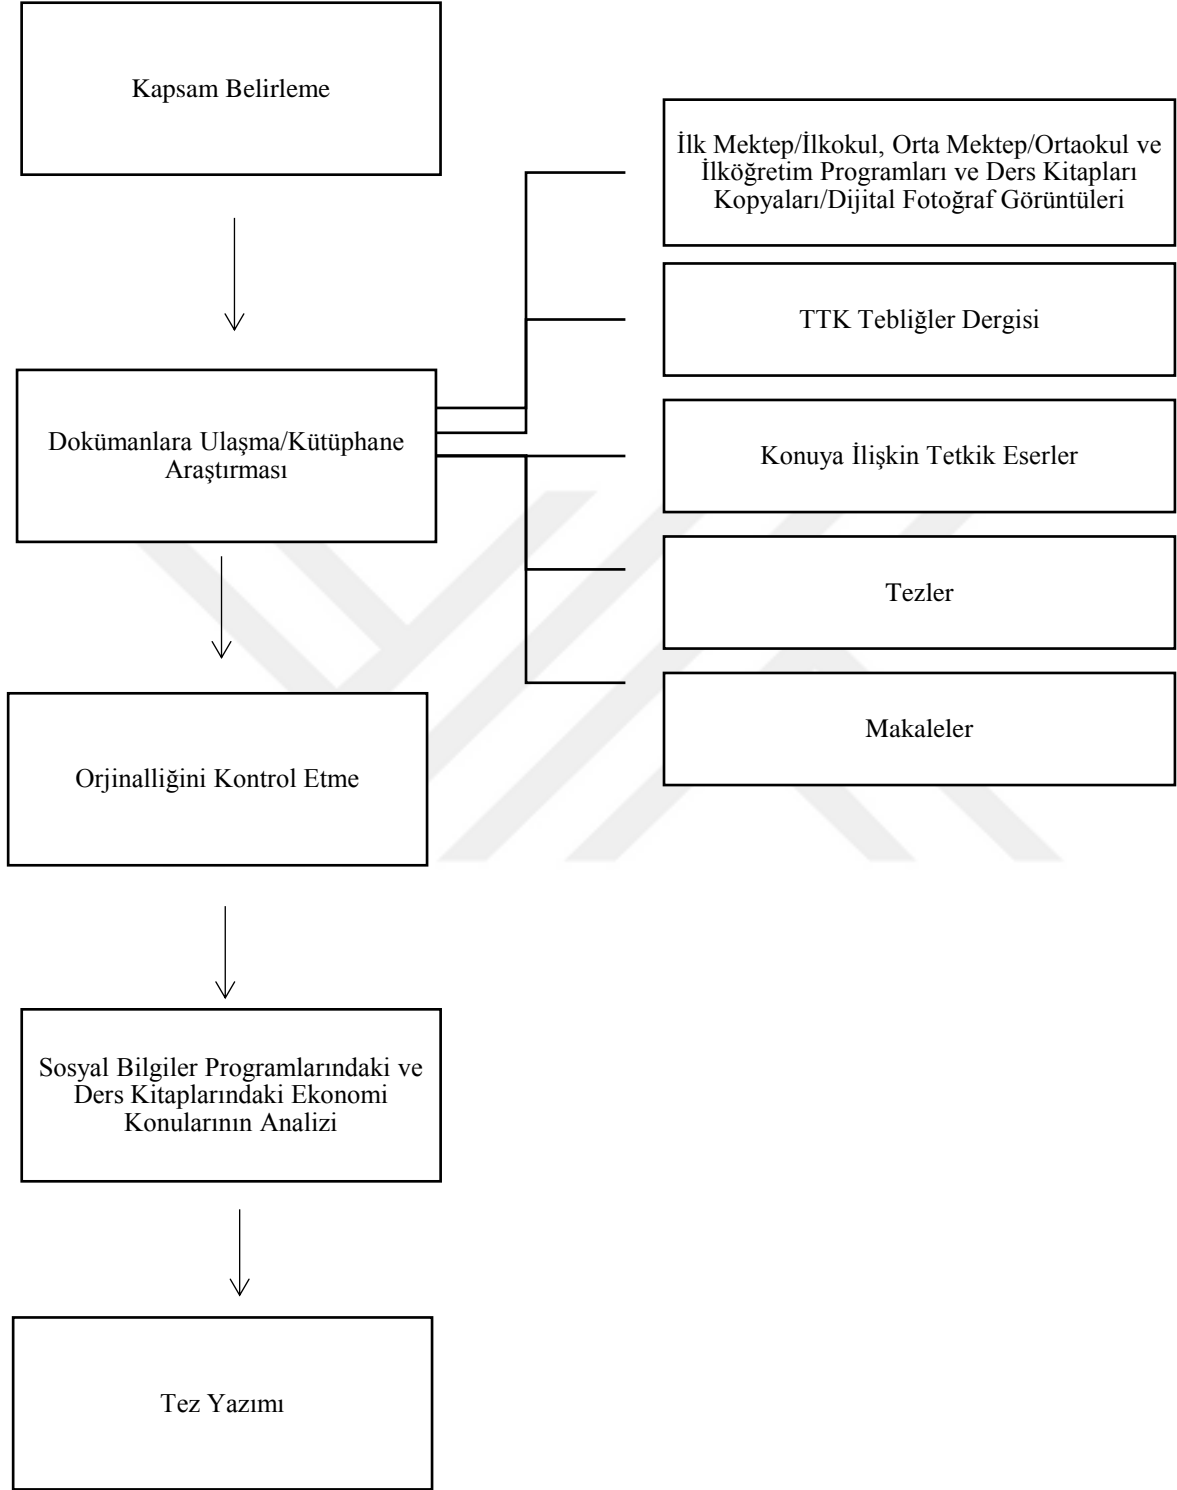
Kapsam Belirleme

İlk Mektep/İlkokul, Orta Mektep/Ortaokul ve İlköğretim Programları ve Ders Kitapları Kopyaları/Dijital Fotoğraf Görüntüleri

TTK Tebliğler Dergisi

Dokümanlara Ulaşma/Kütüphane Araştırması

Konuya İlişkin Tetkik Eserler

Tezler

Makaleler

Orjinalliğini Kontrol Etme

Sosyal Bilgiler Programlarındaki ve Ders Kitaplarındaki Ekonomi Konularının Analizi

Tez Yazımı